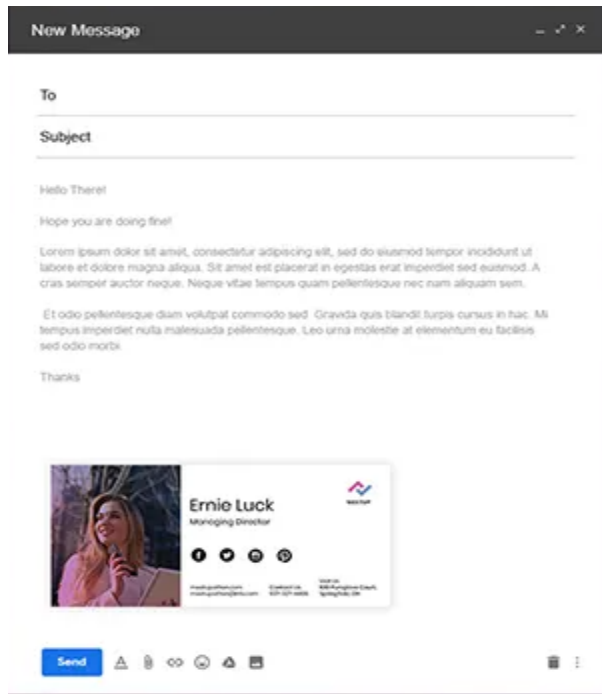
New Message

To

Subject

Hello There!

Hope you are doing fine!

Lorem ipsum dolor sit amet, consectetur adipiscing elit, sed do eiusmod tempor incididunt ut labore et dolore magna aliqua. Sit amet est placerat in egestas erat imperdiet sed euismod. A cras semper auctor neque. Neque vitae tempus quam pellentesque nec nam aliquam sem.

Et odio pellentesque diam volutpat commodo sed. Gravida quis blandit turpis cursus in hac. Mi tempus imperdiet nulla malesuada pellentesque. Leo urna molestie at elementum eu facilisis sed odio morbi.

Thanks

Ernie Luck
Managing Director

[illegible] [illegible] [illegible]

Send